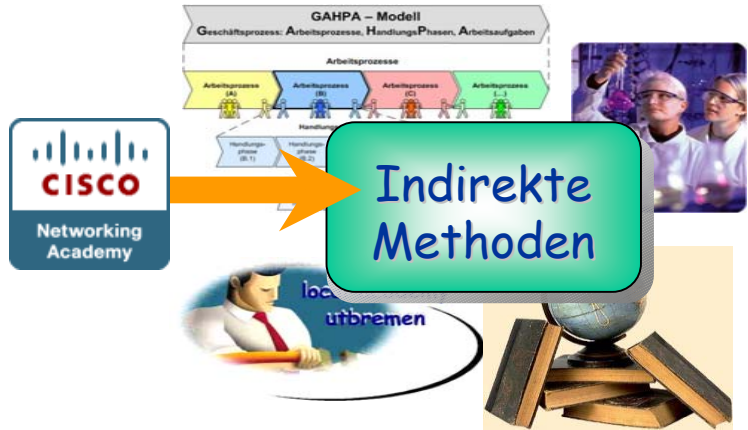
GAHPA – Modell
Geschäftsprozess: Arbeitsprozesse, HandlungsPhasen, Arbeitsaufgaben

Arbeitsprozesse

Arbeitsprozess (A)
Arbeitsprozess (B)
Arbeitsprozess (C)
Arbeitsprozess (...)

Handlungs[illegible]
Handlungsphase (B.1)
Handlungsphase (B.2)

CISCO
Networking Academy

Indirekte Methoden

loc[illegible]
utbremen